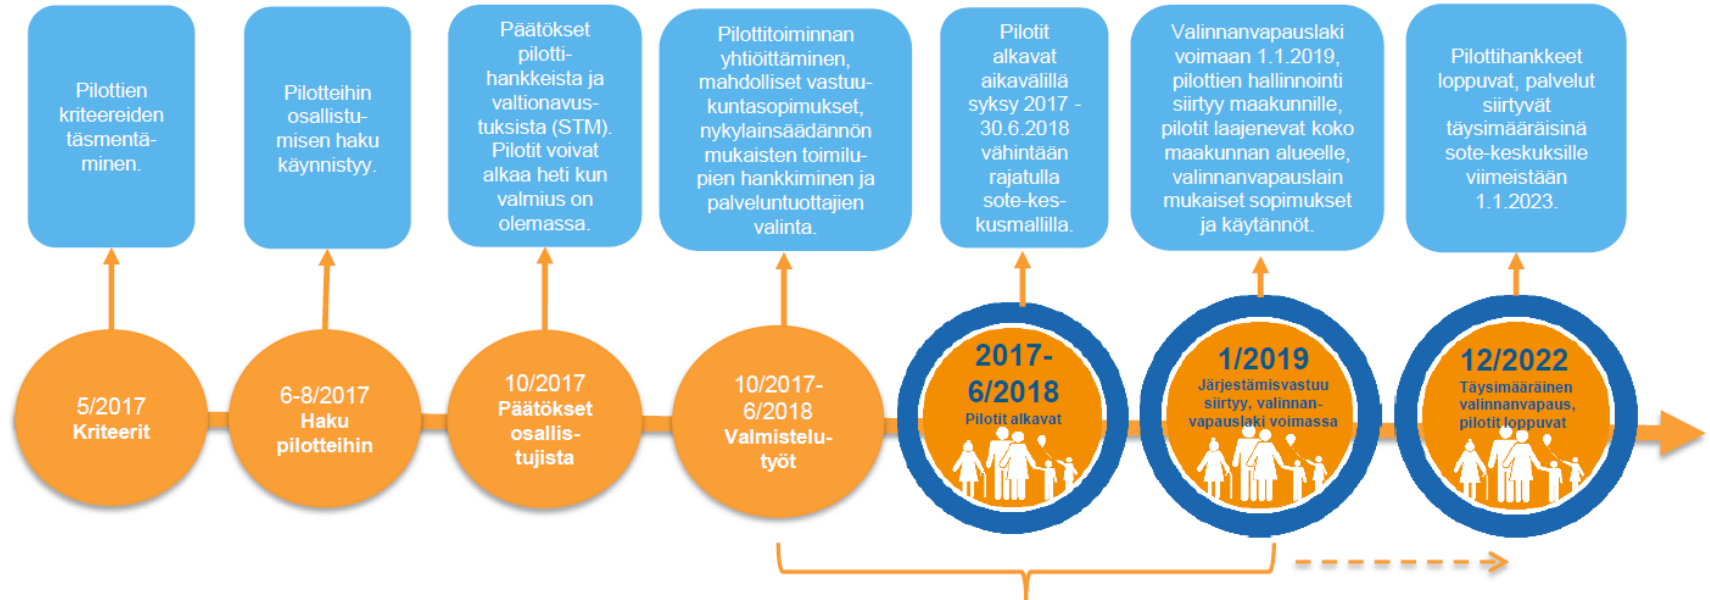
Pilottien kriteereiden täsmentäminen.

Pilotteihin osallistumisen haku käynnistyy.

Päätökset pilottihankkeista ja valtionavustuksista (STM). Pilotit voivat alkaa heti kun valmius on olemassa.

Pilottitoiminnan yhtiöittäminen, mahdolliset vastuukuntasopimukset, nykylainsäädännön mukaisten toimilupien hankkiminen ja palveluntuottajien valinta.

Pilotit alkavat aikavälillä syksy 2017 - 30.6.2018 vähintään rajatulla sote-keskusmallilla.

Valinnanvapauslaki voimaan 1.1.2019, pilottien hallinnointi siirtyy maakunnille, pilotit laajenevat koko maakunnan alueelle, valinnanvapauslain mukaiset sopimukset ja käytännöt.

Pilottihankkeet loppuvat, palvelut siirtyvät täysimääräisinä sote-keskuksille viimeistään 1.1.2023.

5/2017
Kriteerit

6-8/2017
Haku pilotteihin

10/2017
Päätökset osallistujista

10/2017-6/2018
Valmistelutyöt

2017-6/2018
Pilotit alkavat

1/2019
Järjestämisvastuu siirtyy, valinnanvapauslaki voimassa

12/2022
Täysimääräinen valinnanvapaus, pilotit loppuvat